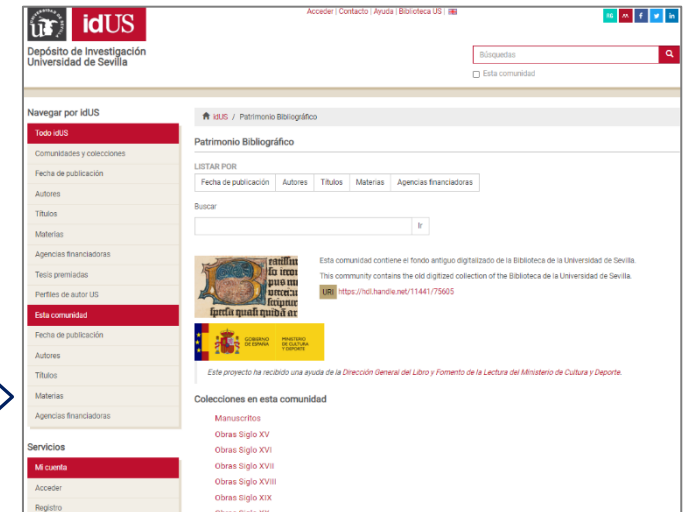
idUS

Depósito de Investigación
Universidad de Sevilla

Acceder | Contacto | Ayuda | Biblioteca US |

Búsquedas

Esta comunidad

Navegar por idUS

Todo idUS

Comunidades y colecciones

Fecha de publicación

Autores

Títulos

Materias

Agencias financiadoras

Tesis premiadas

Perfiles de autor US

Esta comunidad

Fecha de publicación

Autores

Títulos

Materias

Agencias financiadoras

Servicios

Mi cuenta

Acceder

Registro

idUS / Patrimonio Bibliográfico

Patrimonio Bibliográfico

LISTAR POR

| Fecha de publicación | Autores | Títulos | Materias | Agencias financiadoras |
|---|---|---|---|---|

Buscar

Ir

Esta comunidad contiene el fondo antiguo digitalizado de la Biblioteca de la Universidad de Sevilla.

This community contains the old digitized collection of the Biblioteca de la Universidad de Sevilla.

URI https://hdl.handle.net/11441/75605

GOBIERNO DE ESPAÑA MINISTERIO DE CULTURA Y DEPORTE

Este proyecto ha recibido una ayuda de la Dirección General del Libro y Fomento de la Lectura del Ministerio de Cultura y Deporte.

Colecciones en esta comunidad

Manuscritos

Obras Siglo XV

Obras Siglo XVI

Obras Siglo XVII

Obras Siglo XVIII

Obras Siglo XIX